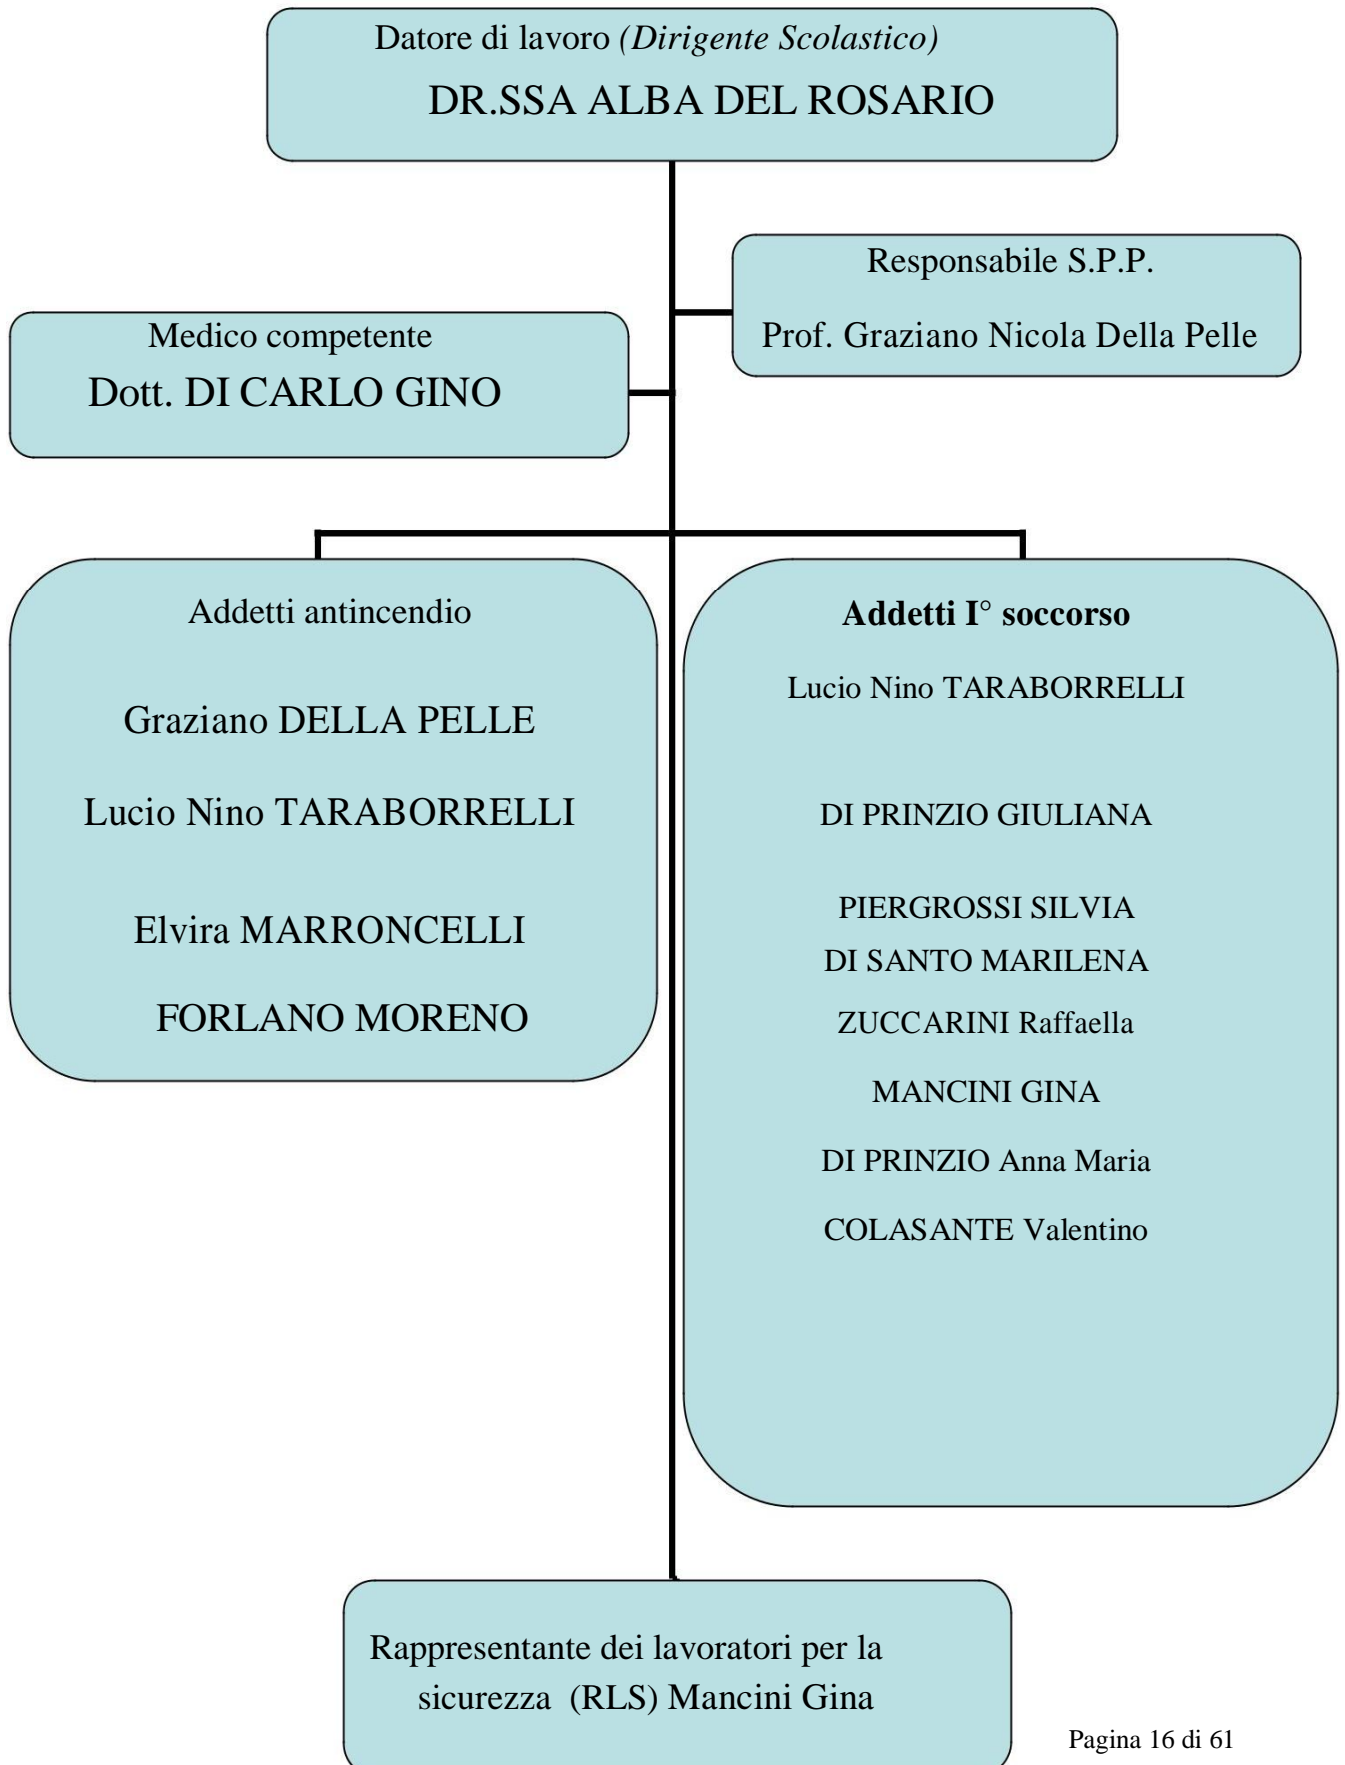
Datore di lavoro *(Dirigente Scolastico)*

DR.SSA ALBA DEL ROSARIO

Responsabile S.P.P.

Prof. Graziano Nicola Della Pelle

Medico competente

Dott. DI CARLO GINO

Addetti antincendio

Graziano DELLA PELLE

Lucio Nino TARABORRELLI

Elvira MARRONCELLI

FORLANO MORENO

**Addetti I° soccorso**

Lucio Nino TARABORRELLI

DI PRINZIO GIULIANA

PIERGROSSI SILVIA

DI SANTO MARILENA

ZUCCARINI Raffaella

MANCINI GINA

DI PRINZIO Anna Maria

COLASANTE Valentino

Rappresentante dei lavoratori per la sicurezza (RLS) Mancini Gina

Pagina 16 di 61